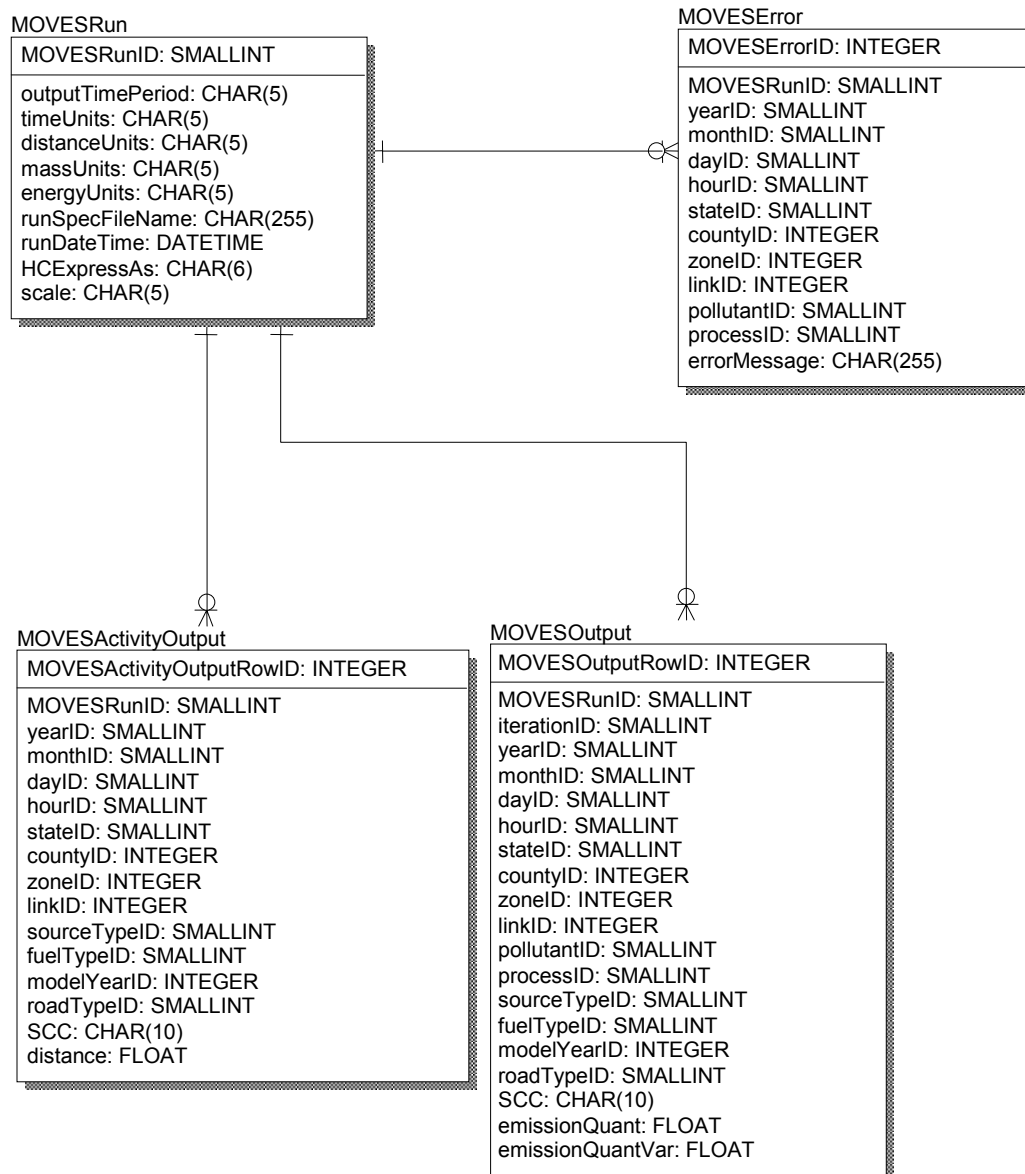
MOVESRun

MOVESRunID: SMALLINT

outputTimePeriod: CHAR(5)
timeUnits: CHAR(5)
distanceUnits: CHAR(5)
massUnits: CHAR(5)
energyUnits: CHAR(5)
runSpecFileName: CHAR(255)
runDateTime: DATETIME
HCExpressAs: CHAR(6)
scale: CHAR(5)

MOVESError

MOVESErrorID: INTEGER

MOVESRunID: SMALLINT
yearID: SMALLINT
monthID: SMALLINT
dayID: SMALLINT
hourID: SMALLINT
stateID: SMALLINT
countyID: INTEGER
zoneID: INTEGER
linkID: INTEGER
pollutantID: SMALLINT
processID: SMALLINT
errorMessage: CHAR(255)

MOVESActivityOutput

MOVESActivityOutputRowID: INTEGER

MOVESRunID: SMALLINT
yearID: SMALLINT
monthID: SMALLINT
dayID: SMALLINT
hourID: SMALLINT
stateID: SMALLINT
countyID: INTEGER
zoneID: INTEGER
linkID: INTEGER
sourceTypeID: SMALLINT
fuelTypeID: SMALLINT
modelYearID: INTEGER
roadTypeID: SMALLINT
SCC: CHAR(10)
distance: FLOAT

MOVESOutput

MOVESOutputRowID: INTEGER

MOVESRunID: SMALLINT
iterationID: SMALLINT
yearID: SMALLINT
monthID: SMALLINT
dayID: SMALLINT
hourID: SMALLINT
stateID: SMALLINT
countyID: INTEGER
zoneID: INTEGER
linkID: INTEGER
pollutantID: SMALLINT
processID: SMALLINT
sourceTypeID: SMALLINT
fuelTypeID: SMALLINT
modelYearID: INTEGER
roadTypeID: SMALLINT
SCC: CHAR(10)
emissionQuant: FLOAT
emissionQuantVar: FLOAT